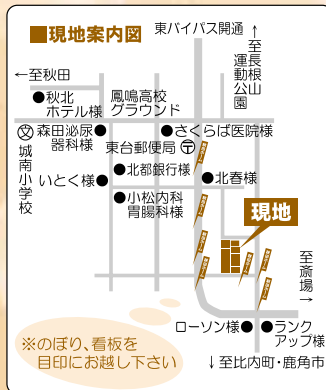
■現地案内図

東バイパス開通

↑至長根運動公園

←至秋田

●秋北ホテル様

鳳鳴高校グラウンド

城南小学校

森田泌尿器科様

●さくらば医院様

東台郵便局

●北都銀行様

いとく様●

●北春様

●小松内科胃腸科様

現地

至蒜場→

●ローソン様

●ランクアップ様

※のぼり、看板を目印にお越し下さい

↓至比内町・鹿角市